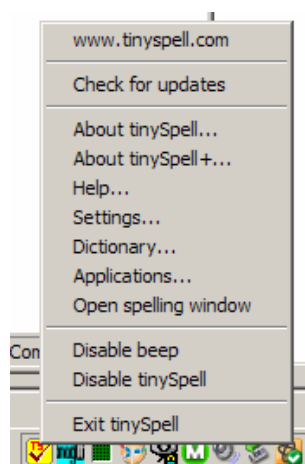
www.tinyspell.com

Check for updates

About tinySpell...
About tinySpell+...
Help...
Settings...
Dictionary...
Applications...
Open spelling window

Com

Disable beep
Disable tinySpell

Exit tinySpell